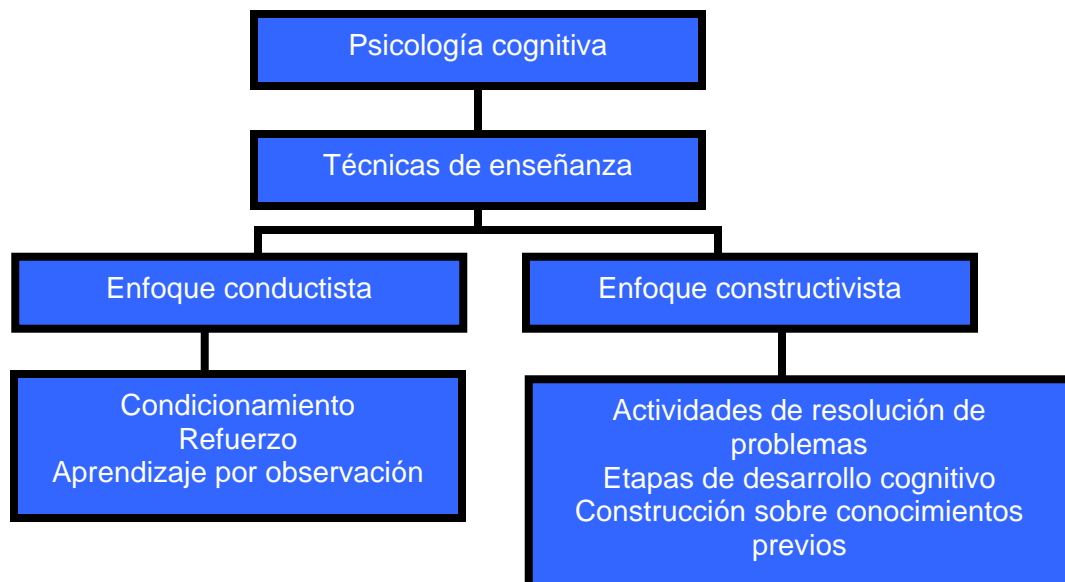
Psicología cognitiva

Técnicas de enseñanza

Enfoque conductista

Enfoque constructivista

Condicionamiento
Refuerzo
Aprendizaje por observación

Actividades de resolución de problemas
Etapas de desarrollo cognitivo
Construcción sobre conocimientos previos